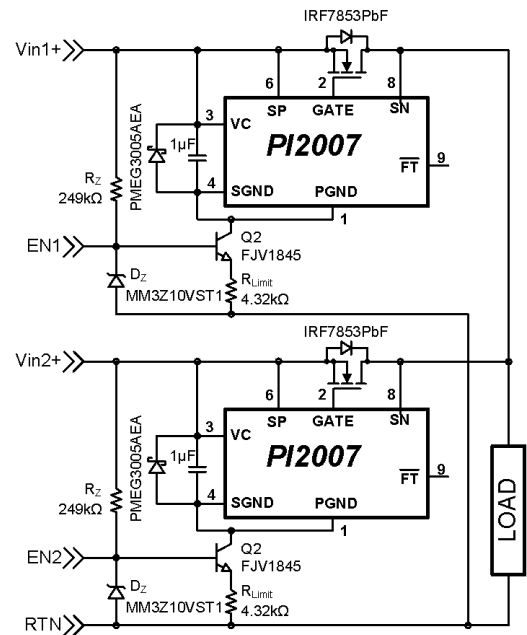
IRF7853PbF

Vin1+

6 SP 2 GATE 8 SN

3 VC

PI2007

$\overline{FT}$ 9

PMEG3005AEA

1µF

$R_Z$ 249kΩ

4 SGND PGND 1

EN1

Q2 FJV1845

$D_Z$ MM3Z10VST1

$R_{Limit}$ 4.32kΩ

IRF7853PbF

Vin2+

6 SP 2 GATE 8 SN

3 VC

PI2007

$\overline{FT}$ 9

PMEG3005AEA

1µF

$R_Z$ 249kΩ

4 SGND PGND 1

EN2

Q2 FJV1845

$D_Z$ MM3Z10VST1

$R_{Limit}$ 4.32kΩ

RTN

LOAD